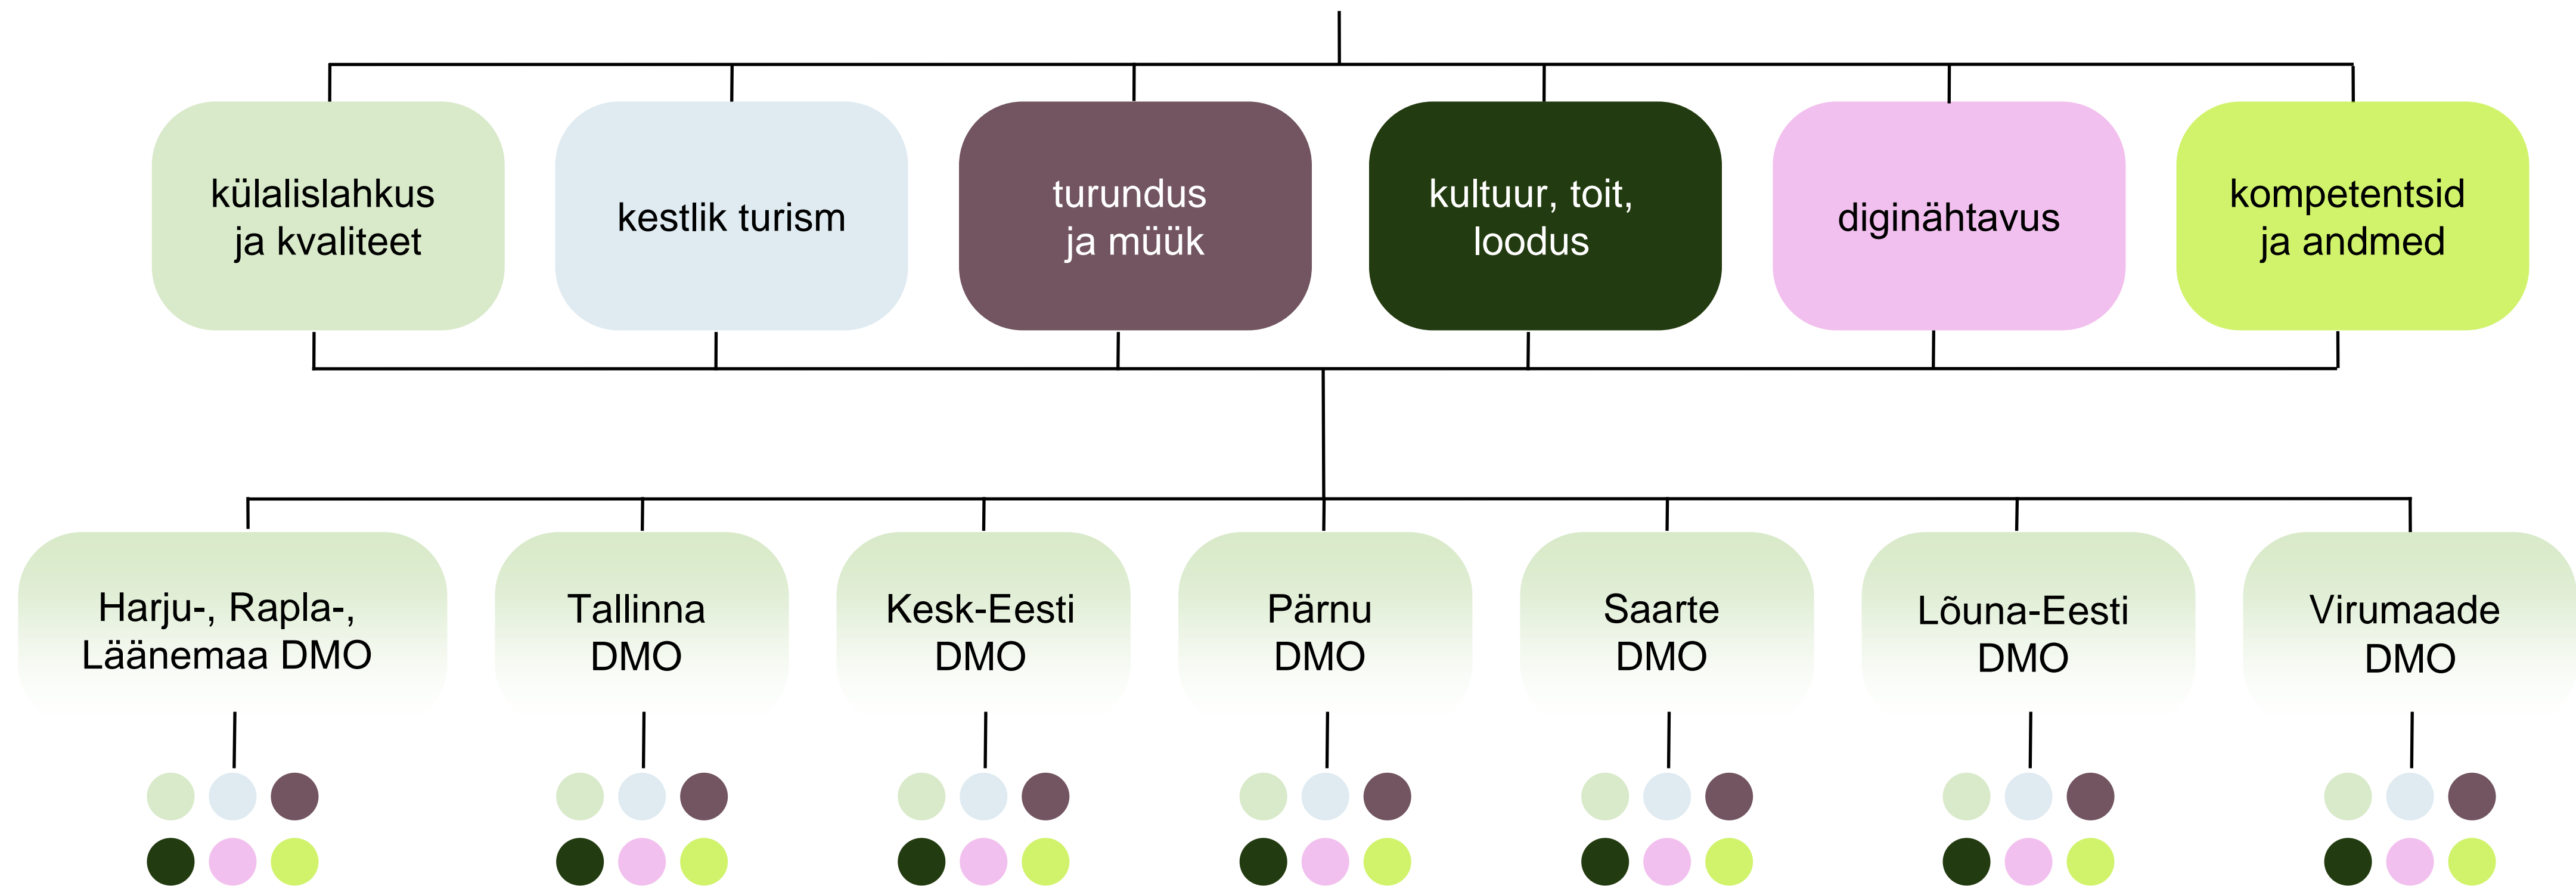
külalislahkus ja kvaliteet

kestlik turism

turundus ja müük

kultuur, toit, loodus

diginähtavus

kompetentsid ja andmed

Harju-, Rapla-, Läänemaa DMO

Tallinna DMO

Kesk-Eesti DMO

Pärnu DMO

Saarte DMO

Lõuna-Eesti DMO

Virumaade DMO